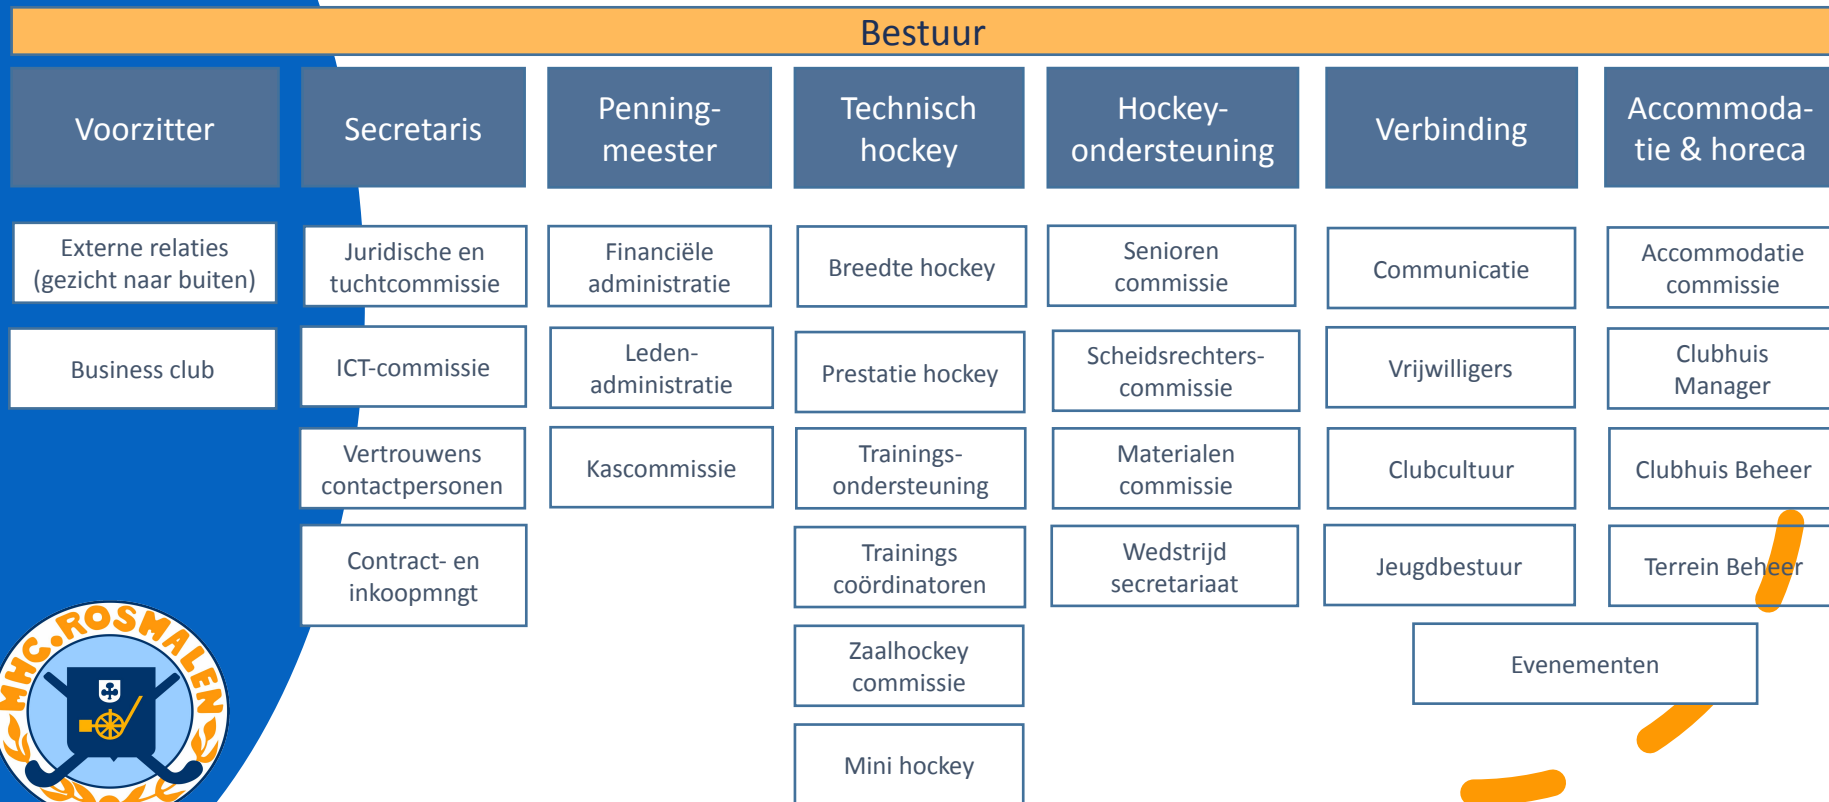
Bestuur

Voorzitter

Externe relaties (gezicht naar buiten)

Business club

Secretaris

Juridische en tuchtcommissie

ICT-commissie

Vertrouwens contactpersonen

Contract- en inkoopmngt

Penningmeester

Financiële administratie

Ledenadministratie

Kascommissie

Technisch hockey

Breedte hockey

Prestatie hockey

Trainingsondersteuning

Trainings coördinatoren

Zaalhockey commissie

Mini hockey

Hockeyondersteuning

Senioren commissie

Scheidsrechterscommissie

Materialen commissie

Wedstrijd secretariaat

Verbinding

Communicatie

Vrijwilligers

Clubcultuur

Jeugdbestuur

Accommodatie & horeca

Accommodatie commissie

Clubhuis Manager

Clubhuis Beheer

Terrein Beheer

Evenementen

MHC ROSMALEN